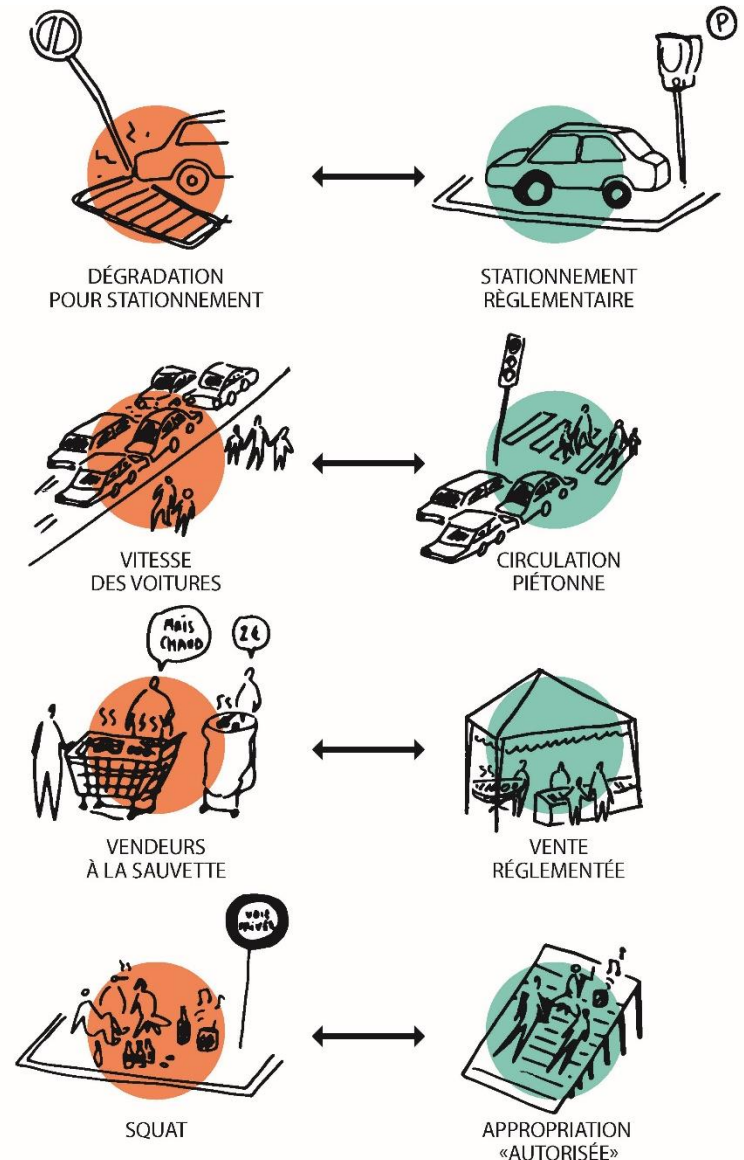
P

DÉGRADATION POUR STATIONNEMENT

STATIONNEMENT RÈGLEMENTAIRE

VITESSE DES VOITURES

CIRCULATION PIÉTONNE

MAIS CHAUD

2€

VENDEURS À LA SAUVETTE

VENTE RÉGLEMENTÉE

VOIE PRIVÉE

SQUAT

APPROPRIATION «AUTORISÉE»